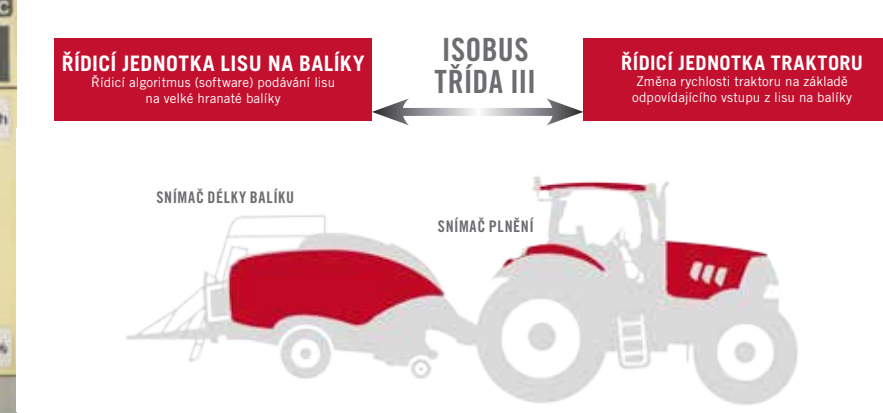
ŘÍDICÍ JEDNOTKA LISU NA BALÍKY
Řídicí algoritmus (software) podávání lisu na velké hranaté balíky

ISOBUS
TŘÍDA III

ŘÍDICÍ JEDNOTKA TRAKTORU
Změna rychlosti traktoru na základě odpovídajícího vstupu z lisu na balíky

SNÍMAČ DÉLKY BALÍKU

SNÍMAČ PLNĚNÍ